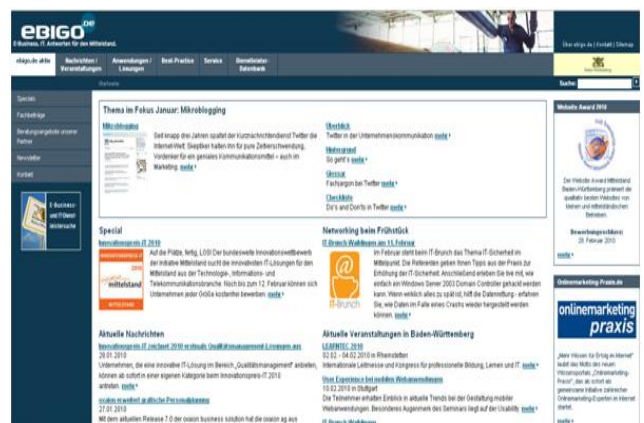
eBIGO.de
E-Business, IT, Antworten für den Mittelstand.

Über ebigo.de | Kontakt | Sitemap

ebigo.de aktiv | Nachrichten / Veranstaltungen | Anwendungen / Lösungen | Best Practice | Service | Dienstleister-Datenbank

Startseite

Suche

Specials
Fachbeiträge
Beratungsangebote unserer Partner
Newsletter
Kontakt

E-Business- und IT-Dienstleistersuche

Thema im Fokus Januar: Mikroblogging

Mikroblogging
Seit knapp drei Jahren spaltet der Kurznachrichtendienst Twitter die Internet-Welt: Skeptiker halten ihn für pure Zeitverschwendung, Vordenker für ein geniales Kommunikationsmittel – auch im Marketing. mehr

Überblick
Twitter in der Unternehmenskommunikation mehr

Hintergrund
So geht's mehr

Glossar
Fachjargon bei Twitter mehr

Checkliste
Do's and Don'ts in Twitter mehr

Website Award 2010

Der Website Award Mittelstand Baden-Württemberg prämiert die qualitativ besten Websites von kleinen und mittelständischen Betrieben.

Bewerbungsschluss:
28. Februar 2010
mehr

Special
Innovationspreis-IT 2010
Auf die Plätze, fertig, LOS! Der bundesweite Innovationswettbewerb der Initiative Mittelstand sucht die innovativsten IT-Lösungen für den Mittelstand aus der Technologie-, Informations- und Telekommunikationsbranche. Noch bis zum 12. Februar können sich Unternehmen jeder Größe kostenfrei bewerben. mehr

Networking beim Frühstück
IT-Brunch Waiblingen am 11. Februar
Im Februar steht beim IT-Brunch das Thema IT-Sicherheit im Mittelpunkt. Die Referenten geben Ihnen Tipps aus der Praxis zur Erhöhung der IT-Sicherheit. Anschließend erleben Sie live mit, wie einfach ein Windows Server 2003 Domain Controller gehackt werden kann. Wenn wirklich alles zu spät ist, hilft die Datenrettung - erfahren Sie, wie Daten im Falle eines Crashs wieder hergestellt werden können. mehr

IT-Brunch

Onlinemarketing-Praxis.de

onlinemarketing praxis

„Mehr Wissen für Erfolg im Internet" lautet das Motto des neuen Wissensportals „Onlinemarketing-Praxis", das als schnell als generisches Initiative zahlreicher Onlinemarketing-Experten im Internet startet.
mehr

Aktuelle Nachrichten
Innovationspreis-IT zeichnet 2010 erstmals Qualitätsmanagement-Lösungen aus
28.01.2010
Unternehmen, die eine innovative IT-Lösung im Bereich „Qualitätsmanagement" anbieten, können ab sofort in einer eigenen Kategorie beim Innovationspreis-IT 2010 antreten. mehr
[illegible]
27.01.2010
Mit dem aktuellen Release 7.0 der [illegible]

Aktuelle Veranstaltungen in Baden-Württemberg
LEARNTEC 2010
02.02. - 04.02.2010 in Rheinstetten
Internationale Leitmesse und Kongress für professionelle Bildung, Lernen und IT. mehr
User Experience bei mobilen Webanwendungen
10.02.2010 in Stuttgart
Die Teilnehmer erhalten Einblick in aktuelle Trends bei der Gestaltung mobiler Webanwendungen. Besonderes Augenmerk des Seminars liegt auf der Usability. mehr
IT-Brunch Waiblingen